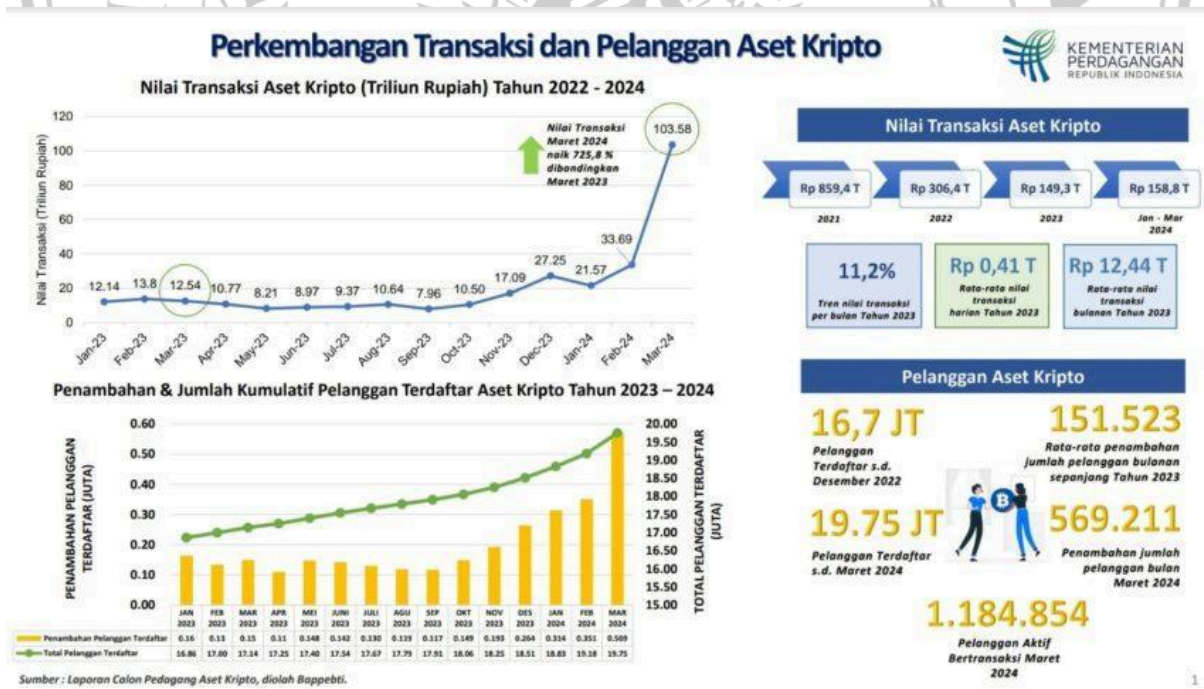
Perkembangan Transaksi dan Pelanggan Aset Kripto

KEMENTERIAN PERDAGANGAN REPUBLIK INDONESIA

Nilai Transaksi Aset Kripto (Triliun Rupiah) Tahun 2022 - 2024

Nilai Transaksi (Triliun Rupiah)

120
100
80
60
40
20
0

Nilai Transaksi Maret 2024 naik 725,8 % dibandingkan Maret 2023

12.14, 13.8, 12.54, 10.77, 8.21, 8.97, 9.37, 10.64, 7.96, 10.50, 17.09, 27.25, 21.57, 33.69, 103.58

Jan-23, Feb-23, Mar-23, Apr-23, May-23, Jun-23, Jul-23, Aug-23, Sep-23, Oct-23, Nov-23, Dec-23, Jan-24, Feb-24, Mar-24

Penambahan & Jumlah Kumulatif Pelanggan Terdaftar Aset Kripto Tahun 2023 – 2024

PENAMBAHAN PELANGGAN TERDAFTAR (JUTA)

TOTAL PELANGGAN TERDAFTAR (JUTA)

0.60
0.50
0.40
0.30
0.20
0.10
0.00

20.00
19.50
19.00
18.50
18.00
17.50
17.00
16.50
16.00
15.50
15.00

| | JAN 2023 | FEB 2023 | MAR 2023 | APR 2023 | MEI 2023 | JUNI 2023 | JULI 2023 | AGU 2023 | SEP 2023 | OKT 2023 | NOV 2023 | DES 2023 | JAN 2024 | FEB 2024 | MAR 2024 |
|---|---|---|---|---|---|---|---|---|---|---|---|---|---|---|---|
| Penambahan Pelanggan Terdaftar | 0.16 | 0.13 | 0.15 | 0.11 | 0.148 | 0.142 | 0.130 | 0.119 | 0.117 | 0.149 | 0.193 | 0.264 | 0.314 | 0.351 | 0.569 |
| Total Pelanggan Terdaftar | 16.86 | 17.00 | 17.14 | 17.25 | 17.40 | 17.54 | 17.67 | 17.79 | 17.91 | 18.06 | 18.25 | 18.51 | 18.83 | 19.18 | 19.75 |

Sumber : Laporan Calon Pedagang Aset Kripto, diolah Bappebti.

Nilai Transaksi Aset Kripto

Rp 859,4 T
2021

Rp 306,4 T
2022

Rp 149,3 T
2023

Rp 158,8 T
Jan - Mar 2024

11,2%
Tren nilai transaksi per bulan Tahun 2023

Rp 0,41 T
Rata-rata nilai transaksi harian Tahun 2023

Rp 12,44 T
Rata-rata nilai transaksi bulanan Tahun 2023

Pelanggan Aset Kripto

16,7 JT
Pelanggan Terdaftar s.d. Desember 2022

151.523
Rata-rata penambahan jumlah pelanggan bulanan sepanjang Tahun 2023

19.75 JT
Pelanggan Terdaftar s.d. Maret 2024

569.211
Penambahan jumlah pelanggan bulan Maret 2024

1.184.854
Pelanggan Aktif Bertransaksi Maret 2024

1